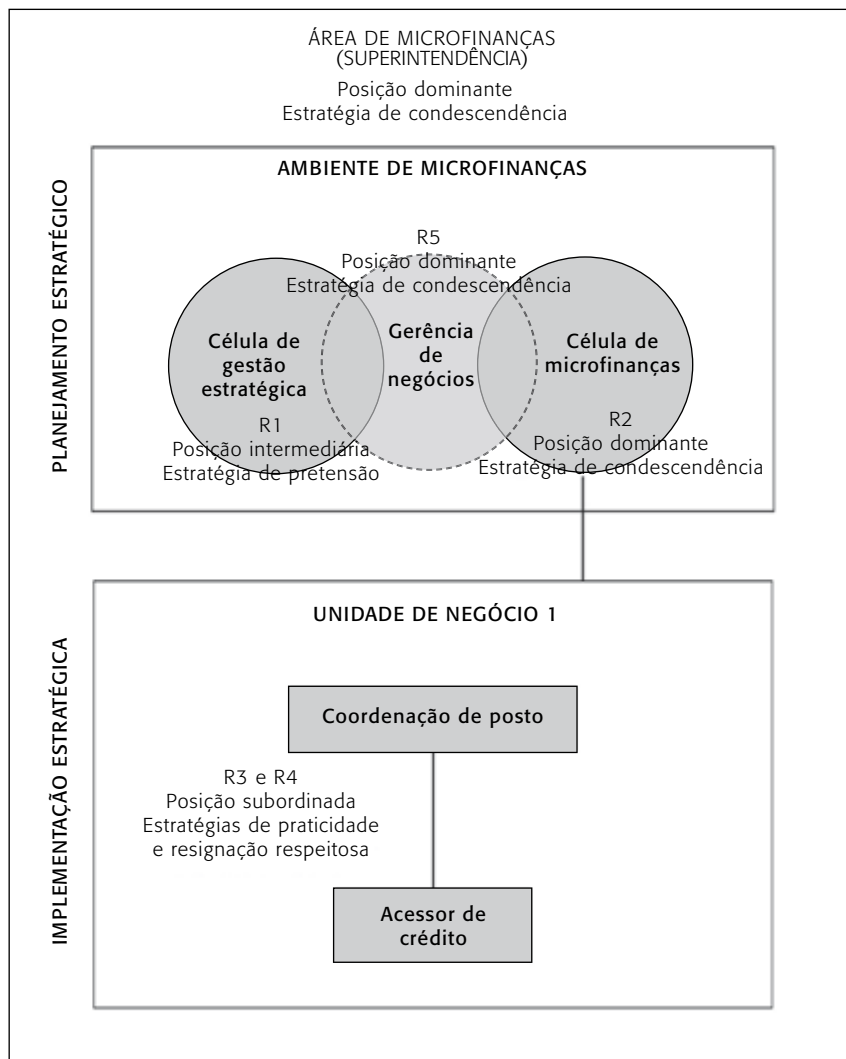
ÁREA DE MICROFINANÇAS
(SUPERINTENDÊNCIA)
Posição dominante
Estratégia de condescendência

PLANEJAMENTO ESTRATÉGICO

AMBIENTE DE MICROFINANÇAS

R5
Posição dominante
Estratégia de condescendência

Célula de gestão estratégica

Gerência de negócios

Célula de microfinanças

R1
Posição intermediária
Estratégia de pretensão

R2
Posição dominante
Estratégia de condescendência

IMPLEMENTAÇÃO ESTRATÉGICA

UNIDADE DE NEGÓCIO 1

Coordenação de posto

R3 e R4
Posição subordinada
Estratégias de praticidade e resignação respeitosa

Acessor de crédito